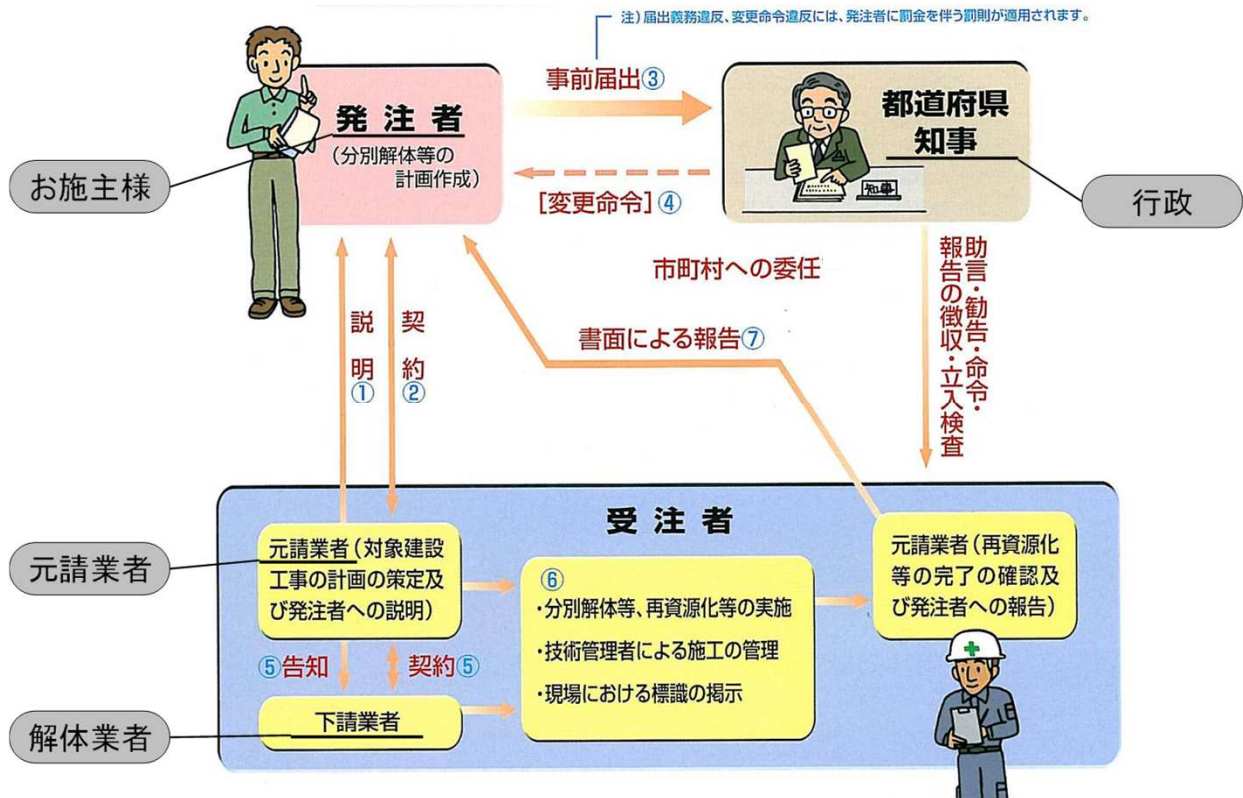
注）届出義務違反、変更命令違反には、発注者に罰金を伴う罰則が適用されます。

発注者
（分別解体等の計画作成）

お施主様

事前届出③

［変更命令］④

都道府県知事

知事

行政

市町村への委任

助言・勧告・命令・報告の徴収・立入検査

説明①

契約②

書面による報告⑦

受注者

元請業者

元請業者（対象建設工事の計画の策定及び発注者への説明）

⑥
・分別解体等、再資源化等の実施
・技術管理者による施工の管理
・現場における標識の掲示

元請業者（再資源化等の完了の確認及び発注者への報告）

⑤告知

契約⑤

解体業者

下請業者